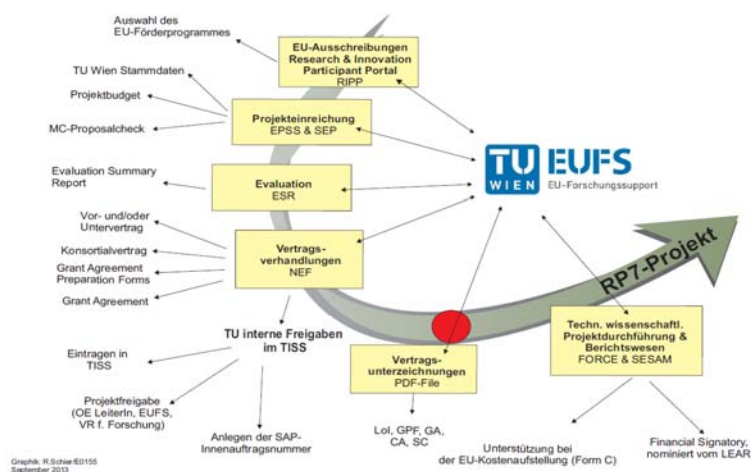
Auswahl des EU-Förderprogrammes

EU-Ausschreibungen Research & Innovation Participant Portal RIPP

TU Wien Stammdaten

Projektbudget

Projekteinreichung EPSS & SEP

MC-Proposalcheck

TU WIEN EUFS EU-Forschungssupport

Evaluation Summary Report

Evaluation ESR

Vor- und/oder Untervertrag

Konsortialvertrag

Grant Agreement Preparation Forms

Vertrags-verhandlungen NEF

Grant Agreement

RP7-Projekt

TU interne Freigaben im TISS

Eintragen in TISS

Projektfreigabe (OE LeiterIn, EUFS, VR f. Forschung)

Anlegen der SAP-Innenauftragsnummer

Vertrags-unterzeichnungen PDF-File

LoI, GPF, GA, CA, SC

Techn. wissenschaftl. Projektdurchführung & Berichtswesen FORCE & SESAM

Unterstützung bei der EU-Kostenaufstellung (Form C)

Financial Signatory, nominiert vom LEAR

Graphik: R.Schier/E0155 September 2013